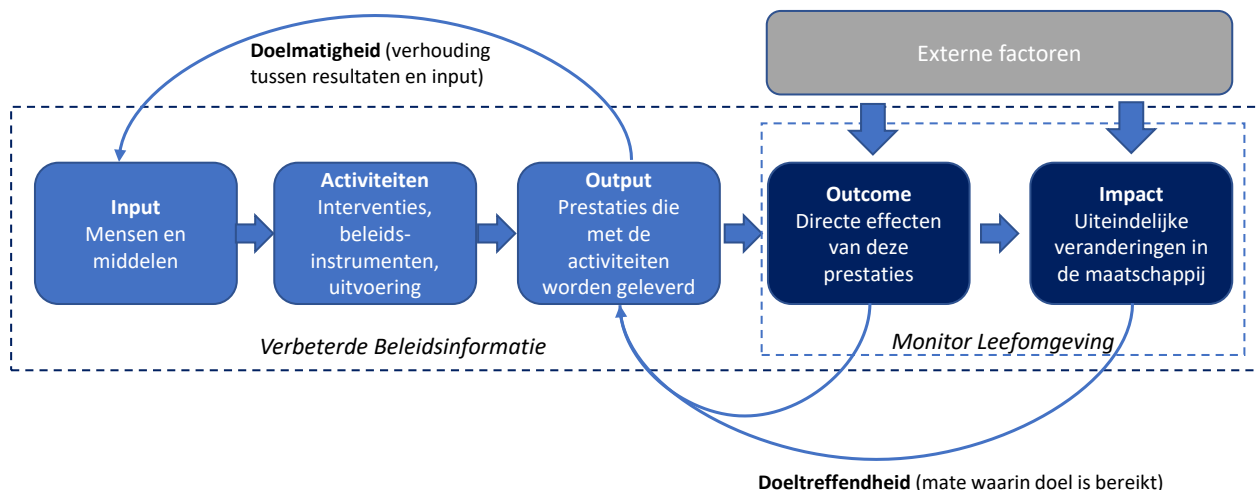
**Doelmatigheid** (verhouding tussen resultaten en input)

Externe factoren

**Input**
Mensen en middelen

**Activiteiten**
Interventies, beleids-instrumenten, uitvoering

**Output**
Prestaties die met de activiteiten worden geleverd

**Outcome**
Directe effecten van deze prestaties

**Impact**
Uiteindelijke veranderingen in de maatschappij

*Verbeterde Beleidsinformatie*

*Monitor Leefomgeving*

**Doeltreffendheid** (mate waarin doel is bereikt)